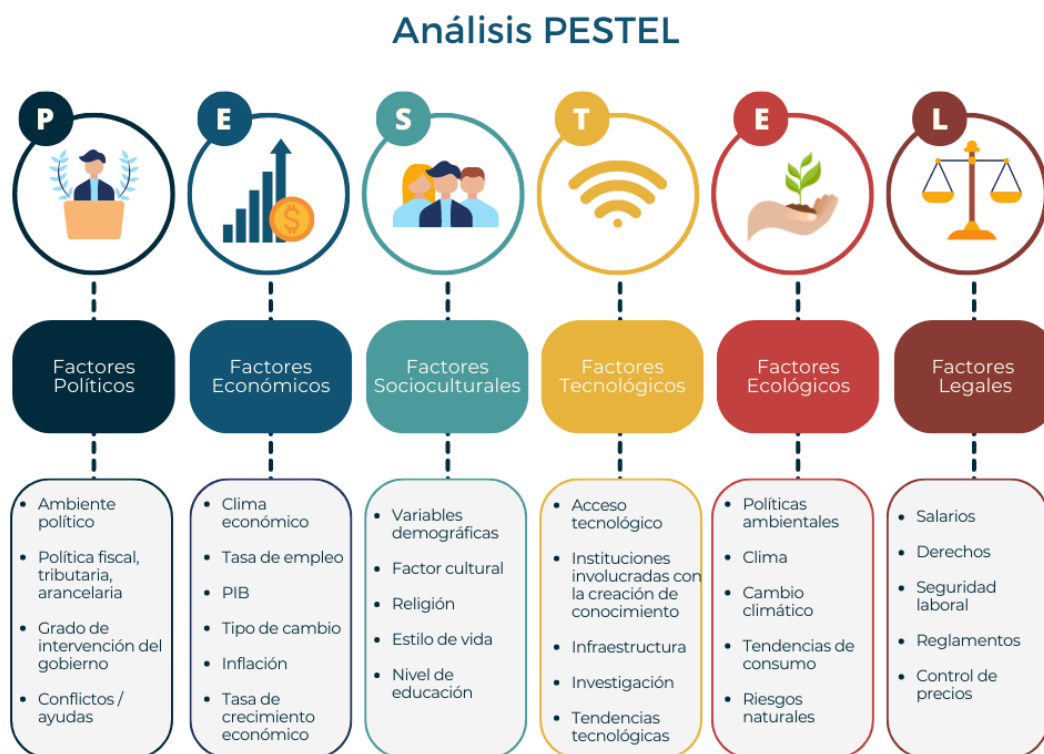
Análisis PESTEL

P

Factores Políticos

- Ambiente político
- Política fiscal, tributaria, arancelaria
- Grado de intervención del gobierno
- Conflictos / ayudas

E

Factores Económicos

- Clima económico
- Tasa de empleo
- PIB
- Tipo de cambio
- Inflación
- Tasa de crecimiento económico

S

Factores Socioculturales

- Variables demográficas
- Factor cultural
- Religión
- Estilo de vida
- Nivel de educación

T

Factores Tecnológicos

- Acceso tecnológico
- Instituciones involucradas con la creación de conocimiento
- Infraestructura
- Investigación
- Tendencias tecnológicas

E

Factores Ecológicos

- Políticas ambientales
- Clima
- Cambio climático
- Tendencias de consumo
- Riesgos naturales

L

Factores Legales

- Salarios
- Derechos
- Seguridad laboral
- Reglamentos
- Control de precios